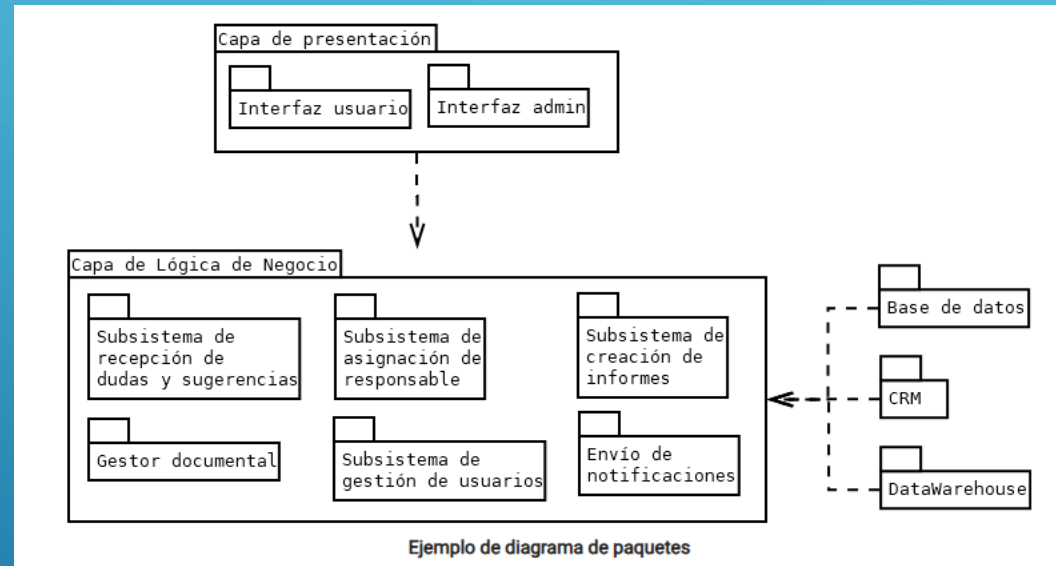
Capa de presentación

Interfaz usuario

Interfaz admin

Capa de Lógica de Negocio

Subsistema de recepción de dudas y sugerencias

Subsistema de asignación de responsable

Subsistema de creación de informes

Gestor documental

Subsistema de gestión de usuarios

Envío de notificaciones

Base de datos

CRM

DataWarehouse

Ejemplo de diagrama de paquetes